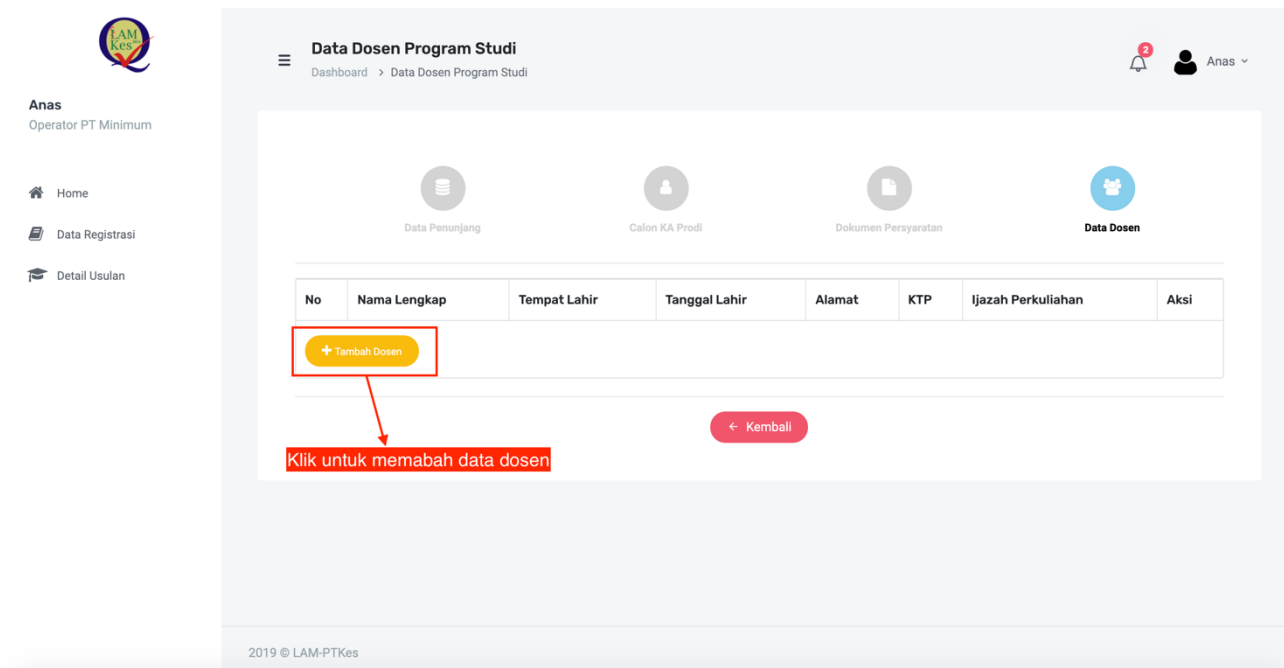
LAM Kes

Anas
Operator PT Minimum

Home
Data Registrasi
Detail Usulan

Data Dosen Program Studi
Dashboard > Data Dosen Program Studi

2
Anas

Data Penunjang
Calon KA Prodi
Dokumen Persyaratan
Data Dosen

| No | Nama Lengkap | Tempat Lahir | Tanggal Lahir | Alamat | KTP | Ijazah Perkuliahan | Aksi |
|---|---|---|---|---|---|---|---|

+ Tambah Dosen

← Kembali

Klik untuk memabah data dosen

2019 © LAM-PTKes